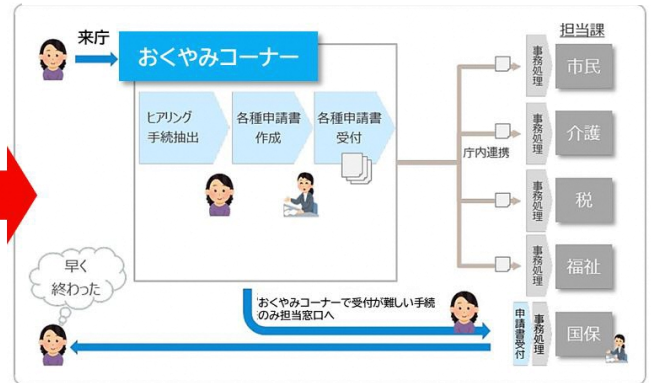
来庁

おくやみコーナー

ヒアリング
手続抽出

各種申請書
作成

各種申請書
受付

庁内連携

担当課

事務処理

市民

事務処理

介護

事務処理

税

事務処理

福祉

申請書受付

事務処理

国保

早く
終わった

「おくやみコーナーで受付が難しい手続のみ担当窓口へ